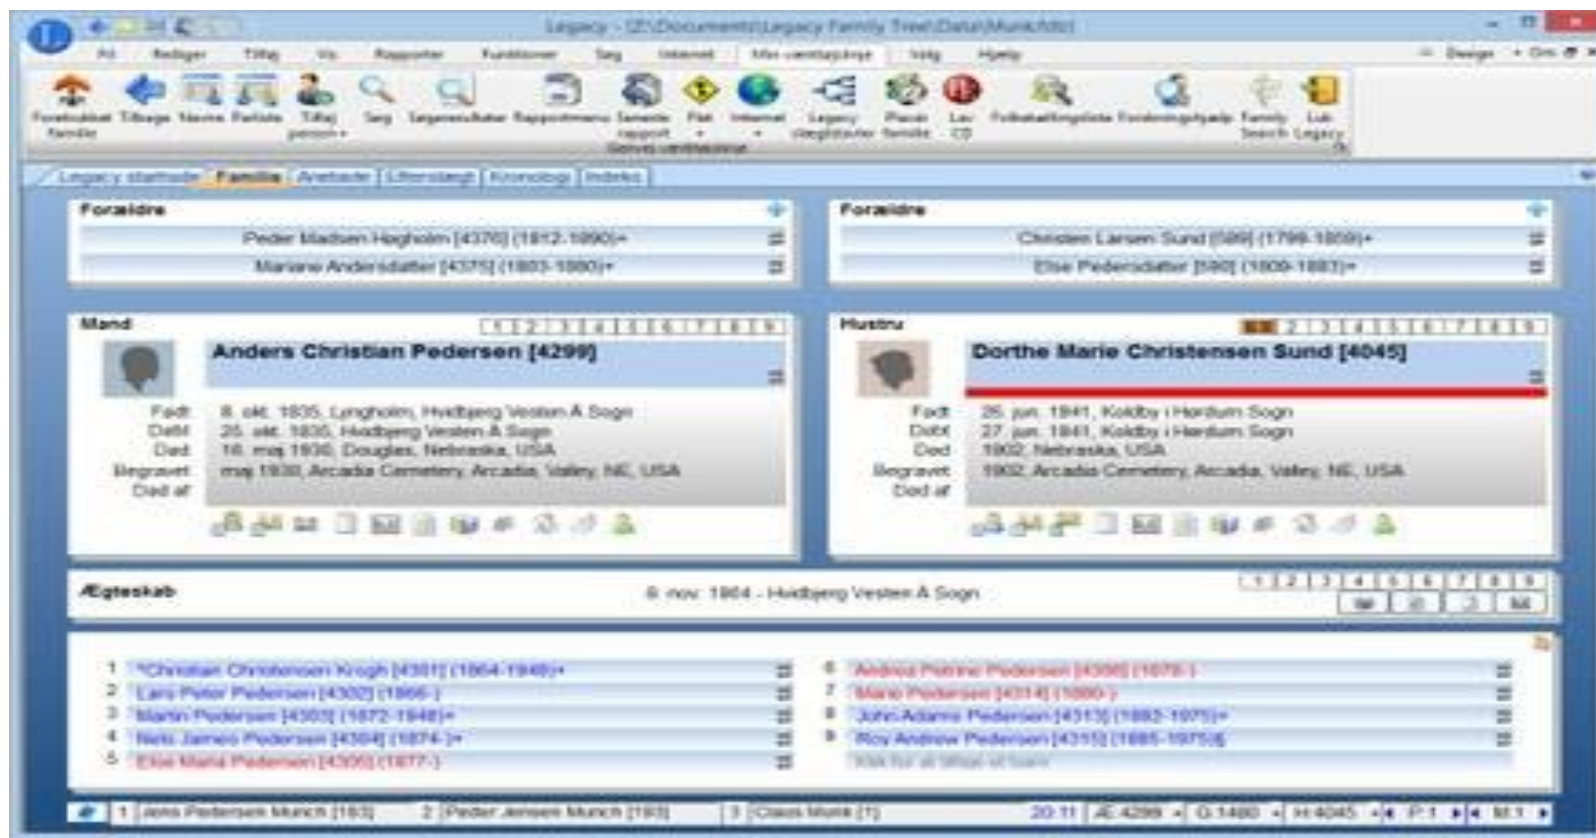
Legacy - [Z:\Documents\Legacy Family Tree\Data\Munk.fdb]

Fil Rediger Tilføj Vis Rapporter Funktioner Søg Internet Min værktøjslinje Hjælp Hjælp

Design Om

Foretrukket familie Tilbage Navne Forfatte Tilføj person Søg Søgeresultater Rapportmenu Seneste rapport Flet Internet Legacy slægtsbøger Placér familie Lav CD Fællesstaveliste Forskningshjælp Family Search Luk Legacy

Seneste værktøjslinje

Legacy startside Familie Anetavle Efterslægt Kronologi Indeks

Forældre
Peder Madsen Høgholm [4376] (1812-1890)+
Mariane Andersdatter [4375] (1803-1880)+

Forældre
Christen Larsen Sund [589] (1799-1859)+
Else Pedersdatter [590] (1809-1883)+

Mand
1 2 3 4 5 6 7 8 9
Anders Christian Pedersen [4299]
Født 8. okt. 1835, Lyngholm, Hvidbjerg Vesten Å Sogn
Døbt 25. okt. 1835, Hvidbjerg Vesten Å Sogn
Død 16. maj 1930, Douglas, Nebraska, USA
Begravet maj 1930, Arcadia Cemetery, Arcadia, Valley, NE, USA
Død af

Hustru
1 2 3 4 5 6 7 8 9
Dorthe Marie Christensen Sund [4045]
Født 26. jun. 1841, Koldby i Hørdum Sogn
Døbt 27. jun. 1841, Koldby i Hørdum Sogn
Død 1902, Nebraska, USA
Begravet 1902, Arcadia Cemetery, Arcadia, Valley, NE, USA
Død af

Ægteskab
6. nov. 1864 - Hvidbjerg Vesten Å Sogn
1 2 3 4 5 6 7 8 9

1 *Christian Christensen Krogh [4301] (1864-1948)+
2 Lars Peter Pedersen [4302] (1866-)
3 Martin Pedersen [4303] (1872-1948)+
4 Niels James Pedersen [4304] (1874-)+
5 Else Maria Pedersen [4305] (1877-)
6 Andrea Petrine Pedersen [4306] (1879-)
7 Marie Pedersen [4314] (1880-)
8 John Adams Pedersen [4313] (1882-1975)+
9 Roy Andrew Pedersen [4315] (1885-1975)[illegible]
Klik her at tilføje et barn

1 Jens Pedersen Munch [183] 2 Peder Jensen Munch [193] 3 Claus Munk [1] 20:11 Æ:4299 G:1480 H:4045 P:1 M:1